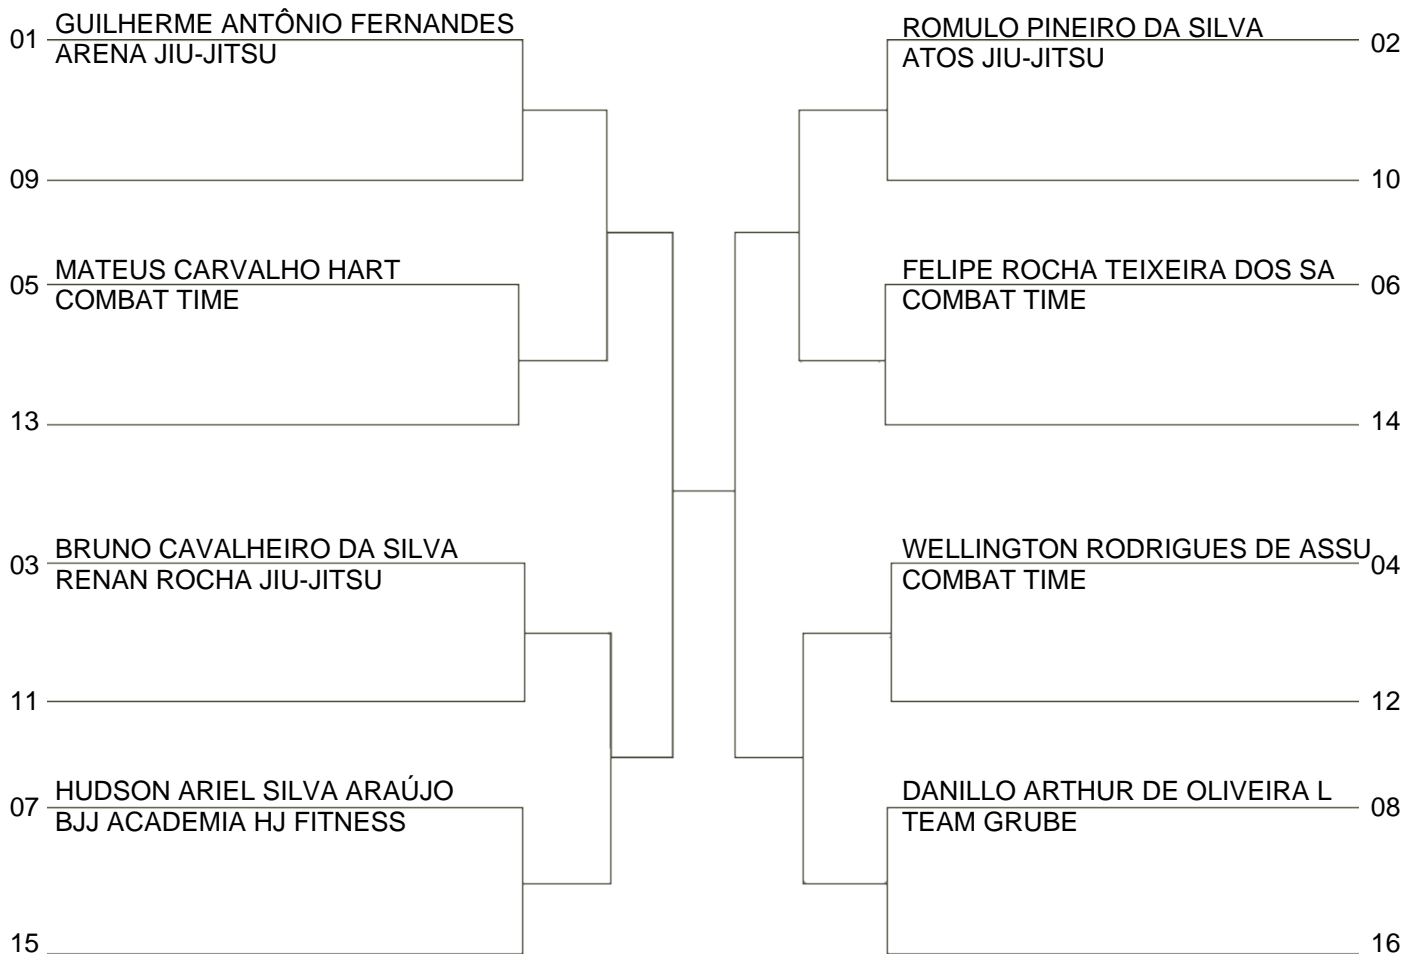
01 GUILHERME ANTÔNIO FERNANDES
ARENA JIU-JITSU

09

05 MATEUS CARVALHO HART
COMBAT TIME

13

03 BRUNO CAVALHEIRO DA SILVA
RENAN ROCHA JIU-JITSU

11

07 HUDSON ARIEL SILVA ARAÚJO
BJJ ACADEMIA HJ FITNESS

15

ROMULO PINEIRO DA SILVA 02
ATOS JIU-JITSU

10

FELIPE ROCHA TEIXEIRA DOS SA 06
COMBAT TIME

14

WELLINGTON RODRIGUES DE ASSU 04
COMBAT TIME

12

DANILLO ARTHUR DE OLIVEIRA L 08
TEAM GRUBE

16